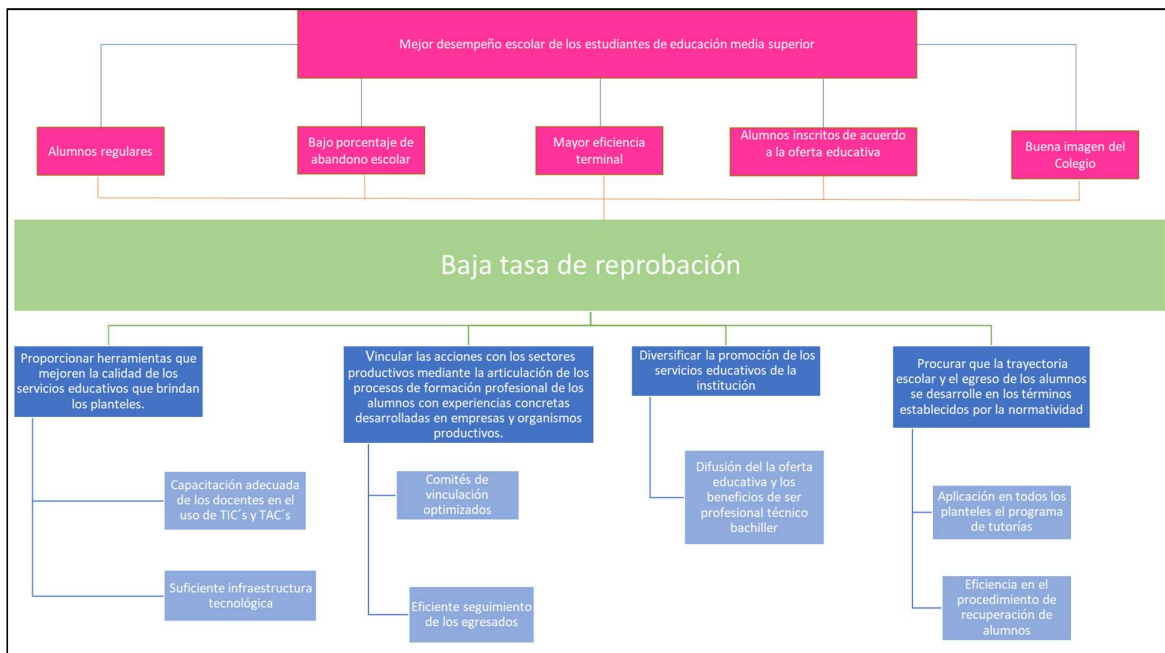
Mejor desempeño escolar de los estudiantes de educación media superior

Alumnos regulares

Bajo porcentaje de abandono escolar

Mayor eficiencia terminal

Alumnos inscritos de acuerdo a la oferta educativa

Buena imagen del Colegio

Baja tasa de reprobación

Proporcionar herramientas que mejoren la calidad de los servicios educativos que brindan los planteles.

Capacitación adecuada de los docentes en el uso de TIC´s y TAC´s

Suficiente infraestructura tecnológica

Vincular las acciones con los sectores productivos mediante la articulación de los procesos de formación profesional de los alumnos con experiencias concretas desarrolladas en empresas y organismos productivos.

Comités de vinculación optimizados

Eficiente seguimiento de los egresados

Diversificar la promoción de los servicios educativos de la institución

Difusión del la oferta educativa y los beneficios de ser profesional técnico bachiller

Procurar que la trayectoria escolar y el egreso de los alumnos se desarrolle en los términos establecidos por la normatividad

Aplicación en todos los planteles el programa de tutorías

Eficiencia en el procedimiento de recuperación de alumnos